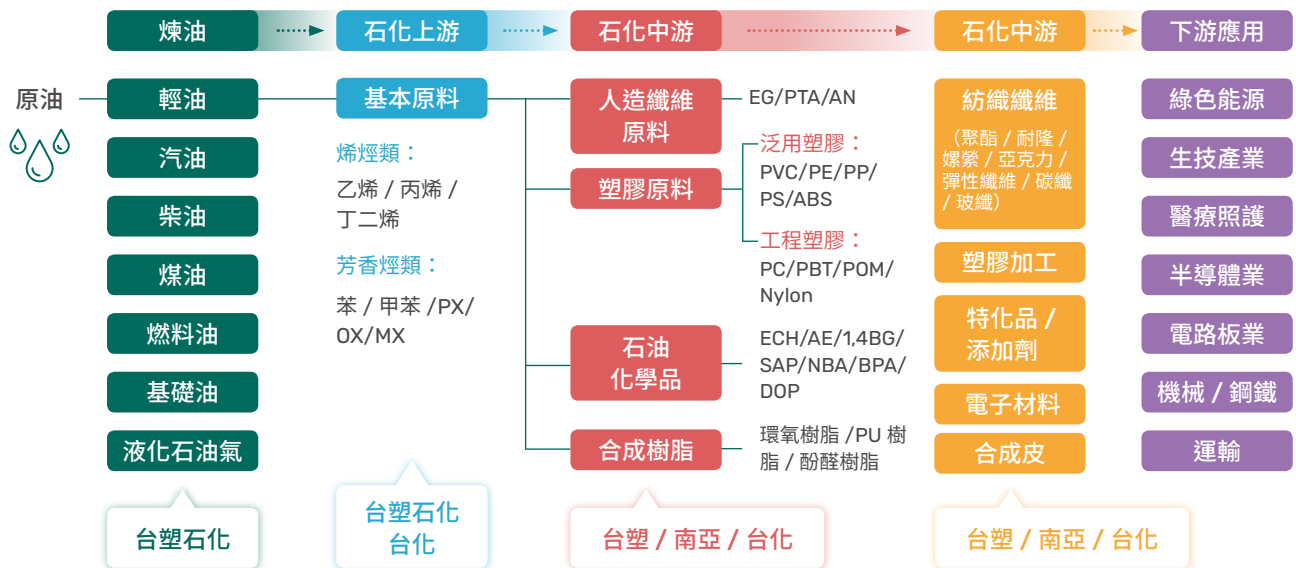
煉油 石化上游 石化中游 石化中游 下游應用

原油

輕油
汽油
柴油
煤油
燃料油
基礎油
液化石油氣

台塑石化

基本原料

烯烴類：
乙烯 / 丙烯 / 丁二烯

芳香烴類：
苯 / 甲苯 /PX/ OX/MX

台塑石化
台化

人造纖維原料
EG/PTA/AN

塑膠原料
泛用塑膠：
PVC/PE/PP/ PS/ABS
工程塑膠：
PC/PBT/POM/ Nylon

石油化學品
ECH/AE/1,4BG/ SAP/NBA/BPA/ DOP

合成樹脂
環氧樹脂 /PU 樹脂 / 酚醛樹脂

台塑 / 南亞 / 台化

紡織纖維
（聚酯 / 耐隆 / 嫘縈 / 亞克力 / 彈性纖維 / 碳纖 / 玻纖）

塑膠加工

特化品 / 添加劑

電子材料

合成皮

台塑 / 南亞 / 台化

綠色能源
生技產業
醫療照護
半導體業
電路板業
機械 / 鋼鐵
運輸